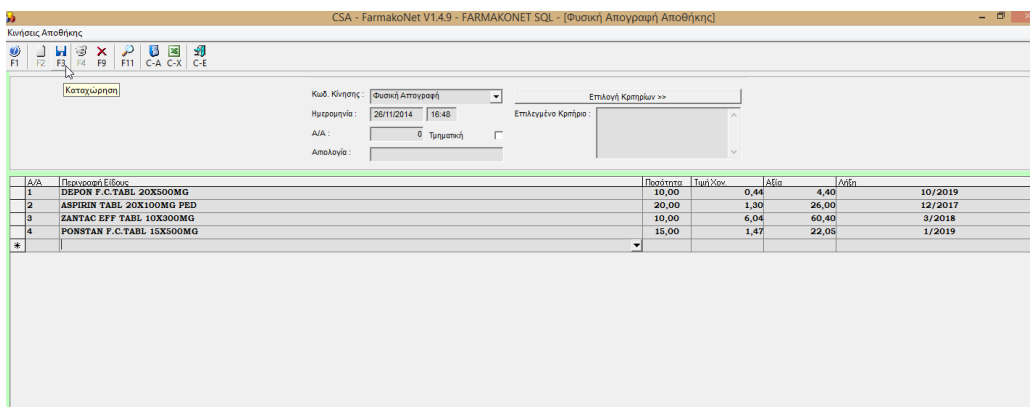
CSA - FarmakoNet V1.4.9 - FARMAKONET SQL - [Φυσική Απογραφή Αποθήκης]

Κινήσεις Αποθήκης

F1 F2 F3 F4 F9 F11 C-A C-X C-E

Καταχώρηση

Κωδ. Κίνησης : Φυσική Απογραφή

Ημερομηνία : 26/11/2014 16:48

Α/Α : 0 Τμηματική

Απολογία :

Επιλογή Κριτηρίων >>

Επιλεγμένο Κριτήριο :

| Α/Α | Περιγραφή Είδους | Ποσότητα | Τιμή Χον. | Αξία | Λήξη |
|---|---|---|---|---|---|
| 1 | DEPON F.C.TABL 20X500MG | 10,00 | 0,44 | 4,40 | 10/2019 |
| 2 | ASPIRIN TABL 20X100MG PED | 20,00 | 1,30 | 26,00 | 12/2017 |
| 3 | ZANTAC EFF TABL 10X300MG | 10,00 | 6,04 | 60,40 | 3/2018 |
| 4 | PONSTAN F.C.TABL 15X500MG | 15,00 | 1,47 | 22,05 | 1/2019 |
| * | | | | | |